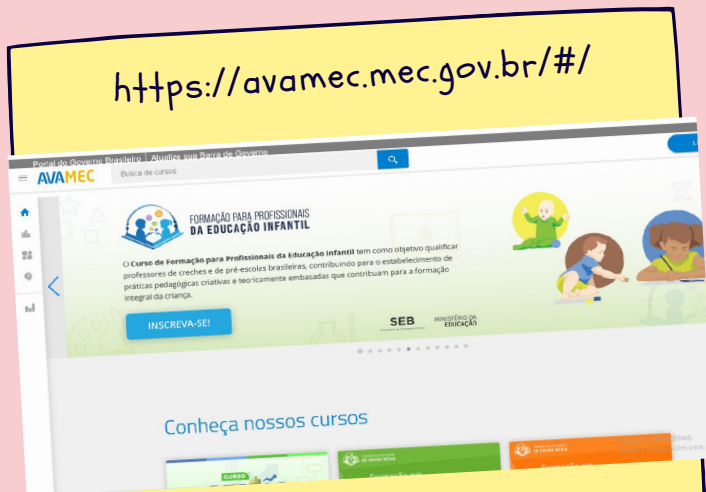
https://avamec.mec.gov.br/#/

Portal do Governo Brasileiro | Atualize sua Barra de Governo

AVAMEC

Busca de cursos

FORMAÇÃO PARA PROFISSIONAIS DA EDUCAÇÃO INFANTIL

O Curso de Formação para Profissionais da Educação Infantil tem como objetivo qualificar professores de creches e de pré-escolas brasileiras, contribuindo para o estabelecimento de práticas pedagógicas criativas e teoricamente embasadas que contribuam para a formação integral da criança.

INSCREVA-SE!

SEB

MINISTÉRIO DA EDUCAÇÃO

Conheça nossos cursos

CURSO

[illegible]